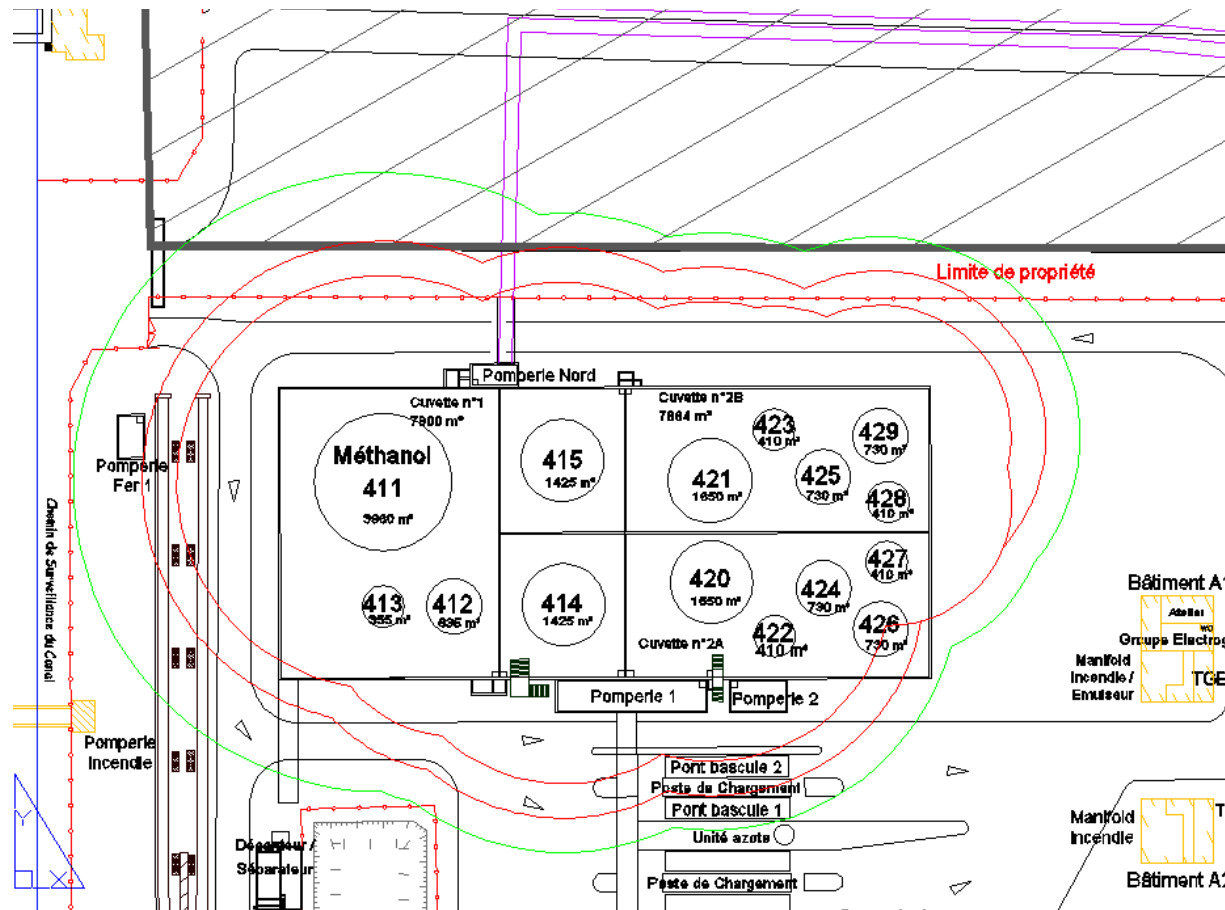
Limite de propriété

Pomperie Nord

Cuvette n°1
7900 m²

Méthanol
411
3960 m²

415
1425 m²

Cuvette n°2B
7864 m²

423
410 m²

429
730 m²

421
1650 m²

425
730 m²

428
410 m²

413
355 m²

412
635 m²

414
1425 m²

420
1650 m²

424
730 m²

427
410 m²

422
410 m²

426
730 m²

Cuvette n°2A

Pomperie 1

Pomperie 2

Pomperie Fer 1

Chemin de Surveillance du Canal

Pomperie Incendie

Bâtiment A1

Atelier

WC

Groupe Electrog

Manifold Incendie / Emulseur

TGB

Pont bascule 2

Poste de Chargement

Pont bascule 1

Unité azote

Poste de Chargement

Déshuileur / Séparateur

Manifold Incendie

Bâtiment A2

Y

X

T